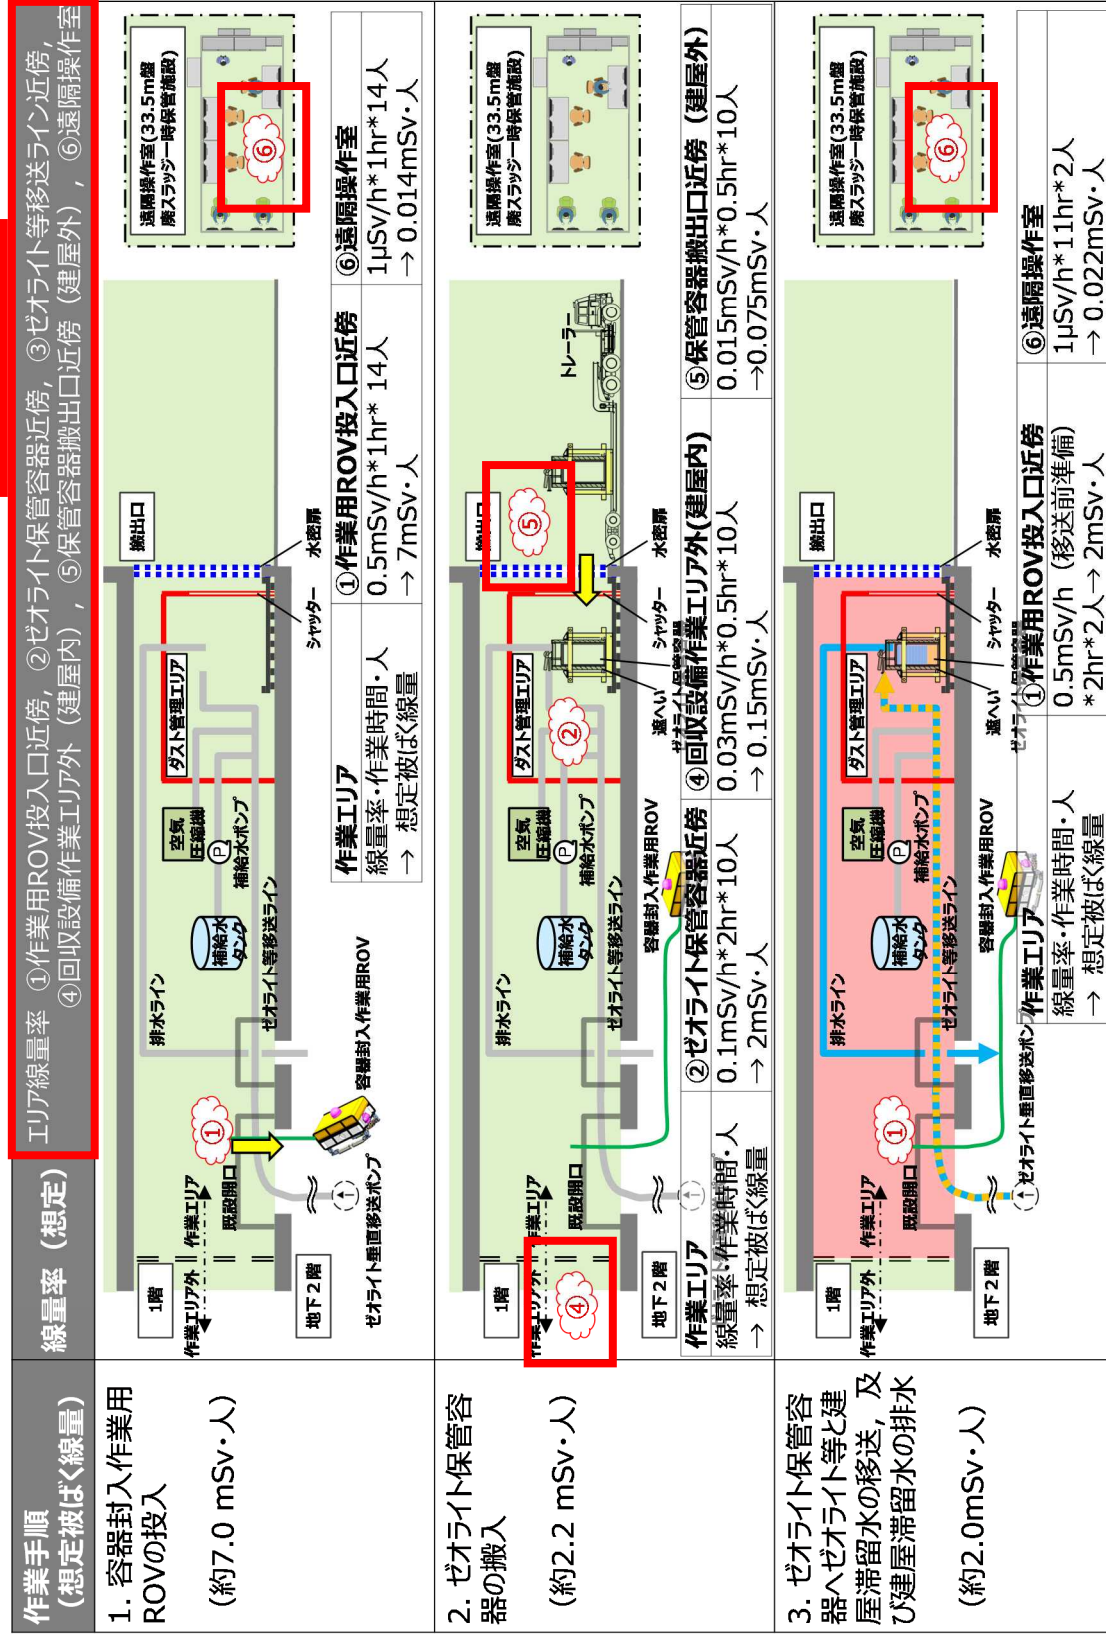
作業手順
（想定被ばく線量）

線量率（想定）

エリア線量率　①作業用ROV投入口近傍，②ゼオライト保管容器近傍，③ゼオライト等移送ライン近傍，④回収設備作業エリア外（建屋内），⑤保管容器搬出口近傍（建屋外），⑥遠隔操作室

1. 容器封入作業用ROVの投入

（約7.0 mSv・人）

1階
地下2階
作業エリア外
作業エリア
既設開口
ゼオライト垂直移送ポンプ
容器封入作業用ROV
ゼオライト等移送ライン
排水ライン
補給水タンク
補給水ポンプ
空気圧縮機
ダスト管理エリア
シャッター
水密扉
搬出口
遠隔操作室(33.5m盤廃スラッジ一時保管施設)

作業エリア
線量率・作業時間・人
→ 想定被ばく線量

①作業用ROV投入口近傍
0.5mSv/h*1hr* 14人
→ 7mSv・人

⑥遠隔操作室
1μSv/h*1hr*14人
→ 0.014mSv・人

2. ゼオライト保管容器の搬入

（約2.2 mSv・人）

1階
地下2階
作業エリア外
作業エリア
既設開口
排水ライン
補給水タンク
補給水ポンプ
空気圧縮機
ゼオライト等移送ライン
容器封入作業用ROV
ダスト管理エリア
遮へい
ゼオライト保管容器
シャッター
水密扉
搬出口
トレーラー
遠隔操作室(33.5m盤廃スラッジ一時保管施設)

作業エリア
線量率・作業時間・人
→ 想定被ばく線量

②ゼオライト保管容器近傍
0.1mSv/h*2hr*10人
→ 2mSv・人

④回収設備作業エリア外(建屋内)
0.03mSv/h*0.5hr*10人
→ 0.15mSv・人

⑤保管容器搬出口近傍（建屋外）
0.015mSv/h*0.5hr*10人
→0.075mSv・人

3. ゼオライト保管容器へゼオライト等と建屋滞留水の移送，及び建屋滞留水の排水

（約2.0mSv・人）

1階
地下2階
作業エリア外
作業エリア
既設開口
ゼオライト垂直移送ポンプ
排水ライン
補給水タンク
補給水ポンプ
空気圧縮機
ゼオライト等移送ライン
容器封入作業用ROV
ダスト管理エリア
遮へい
ゼオライト保管容器
シャッター
水密扉
搬出口
遠隔操作室(33.5m盤廃スラッジ一時保管施設)

作業エリア
線量率・作業時間・人
→ 想定被ばく線量

①作業用ROV投入口近傍
0.5mSv/h（移送前準備）*2hr*2人→ 2mSv・人

⑥遠隔操作室
1μSv/h*11hr*2人
→ 0.022mSv・人